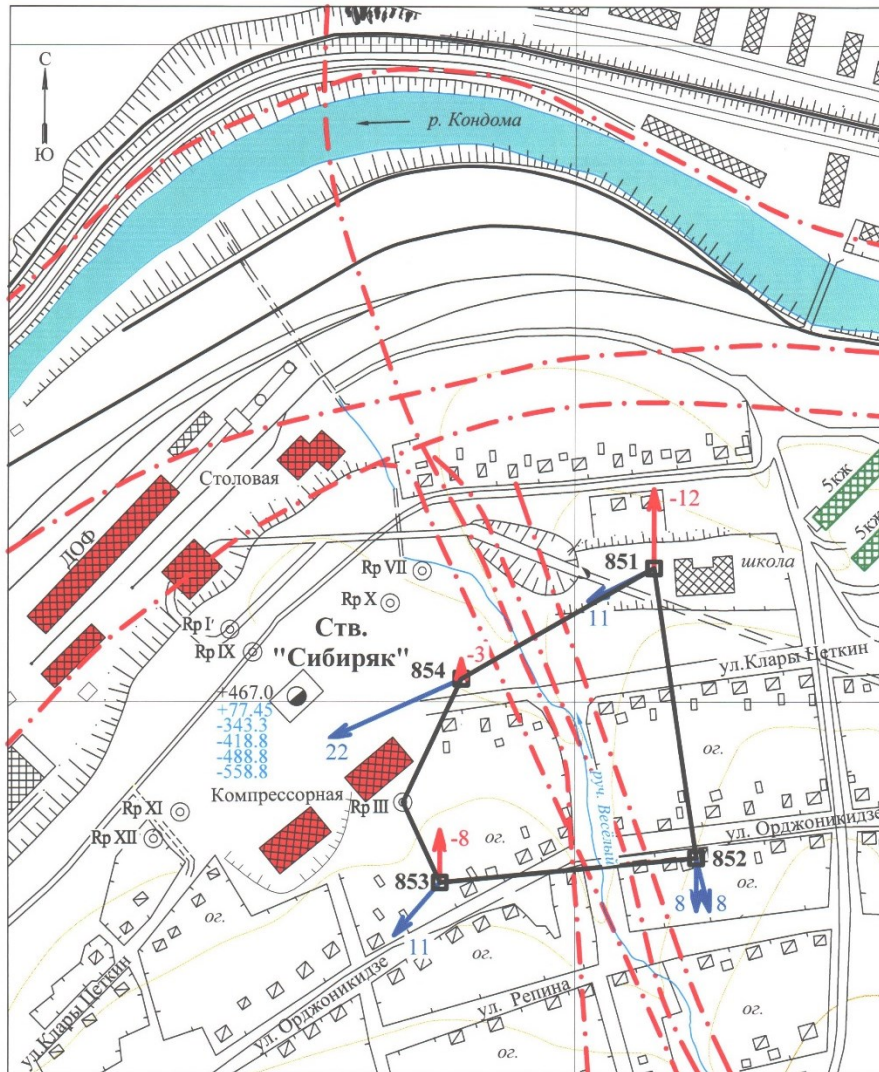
С
Ю
р. Кондома
Столовая
ДОФ
Rp VII
Rp X
Rp I'
Rp IX
Ств.
"Сибиряк"
854
-3
+467.0
+77.45
-343.3
-418.8
-488.8
-558.8
22
Компрессорная
Rp III
Rp XI
Rp XII
851
-12
школа
11
5кж
5кж
ул.Клары Цеткин
ог.
руч. Весёлый
ул. Орджоникидзе
852
8
8
-8
853
ог.
ог.
11
ог.
ог.
ул. Клары Цеткин
ул. Орджоникидзе
ул. Репина
ог.
ог.